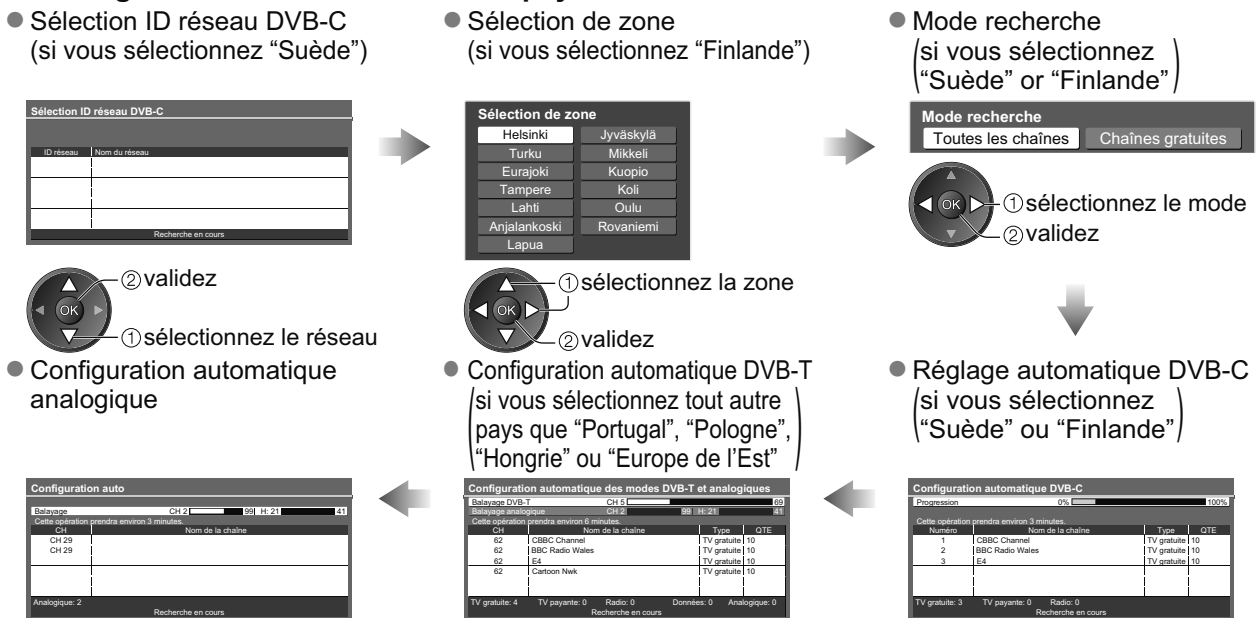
● Sélection ID réseau DVB-C (si vous sélectionnez “Suède”)

Sélection ID réseau DVB-C

| ID réseau | Nom du réseau |
|---|---|
| | |
| | |
| | |

Recherche en cours

②validez
①sélectionnez le réseau

● Sélection de zone (si vous sélectionnez “Finlande”)

Sélection de zone

| | |
|---|---|
| Helsinki | Jyväskylä |
| Turku | Mikkeli |
| Eurajoki | Kuopio |
| Tampere | Koli |
| Lahti | Oulu |
| Anjalankoski | Rovaniemi |
| Lapua | |

①sélectionnez la zone
②validez

● Mode recherche (si vous sélectionnez “Suède” or “Finlande”)

Mode recherche
Toutes les chaînes Chaînes gratuites

OK
①sélectionnez le mode
②validez

● Configuration automatique analogique

Configuration auto
Balayage CH 2 99 H: 21 41
Cette opération prendra environ 3 minutes.

| CH | Nom de la chaîne |
|---|---|
| CH 29 | |
| CH 29 | |

Analogique: 2
Recherche en cours

● Configuration automatique DVB-T (si vous sélectionnez tout autre pays que “Portugal”, “Pologne”, “Hongrie” ou “Europe de l’Est”)

Configuration automatique des modes DVB-T et analogiques
Balayage DVB-T CH 5 69
Balayage analogique CH 2 99 H: 21 41
Cette opération prendra environ 6 minutes.

| CH | Nom de la chaîne | Type | QTE |
|---|---|---|---|
| 62 | CBBC Channel | TV gratuite | 10 |
| 62 | BBC Radio Wales | TV gratuite | 10 |
| 62 | E4 | TV gratuite | 10 |
| 62 | Cartoon Nwk | TV gratuite | 10 |

TV gratuite: 4 TV payante: 0 Radio: 0 Données: 0 Analogique: 0
Recherche en cours

● Réglage automatique DVB-C (si vous sélectionnez “Suède” ou “Finlande”)

Configuration automatique DVB-C
Progression 0% 100%
Cette opération prendra environ 3 minutes.

| Numéro | Nom de la chaîne | Type | QTE |
|---|---|---|---|
| 1 | CBBC Channel | TV gratuite | 10 |
| 2 | BBC Radio Wales | TV gratuite | 10 |
| 3 | E4 | TV gratuite | 10 |

TV gratuite: 3 TV payante: 0 Radio: 0
Recherche en cours